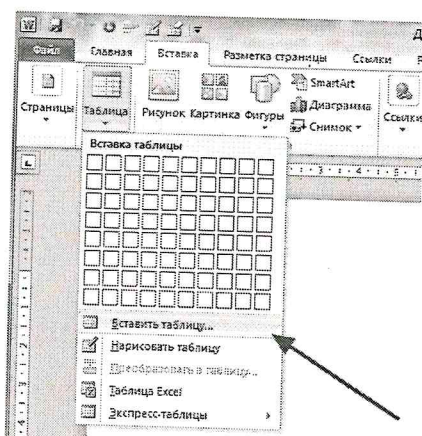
Файл Главная Вставка Разметка страницы Ссылки

Страницы Таблица Рисунок Картинка Фигуры SmartArt Диаграмма Снимок Ссылки

Вставка таблицы

Вставить таблицу...
Нарисовать таблицу
Преобразовать в таблицу...
Таблица Excel
Экспресс-таблицы